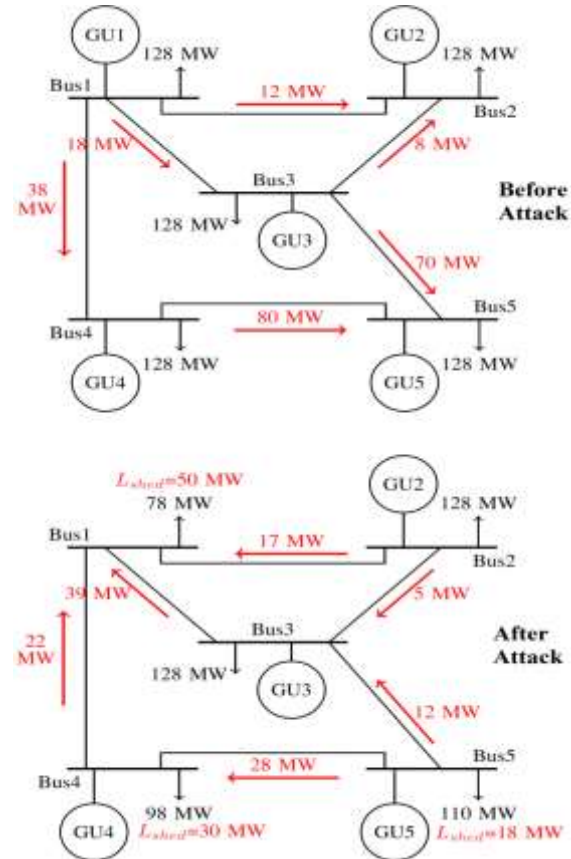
GU1
128 MW
GU2
128 MW
Bus1
12 MW
Bus2
18 MW
8 MW
38 MW
Bus3
Before Attack
128 MW
GU3
70 MW
Bus4
80 MW
Bus5
128 MW
128 MW
GU4
GU5

$L_{shed}$=50 MW
78 MW
GU2
128 MW
Bus1
17 MW
Bus2
39 MW
5 MW
22 MW
Bus3
After Attack
128 MW
GU3
12 MW
Bus5
Bus4
28 MW
98 MW
110 MW
GU4
$L_{shed}$=30 MW
GU5
$L_{shed}$=18 MW